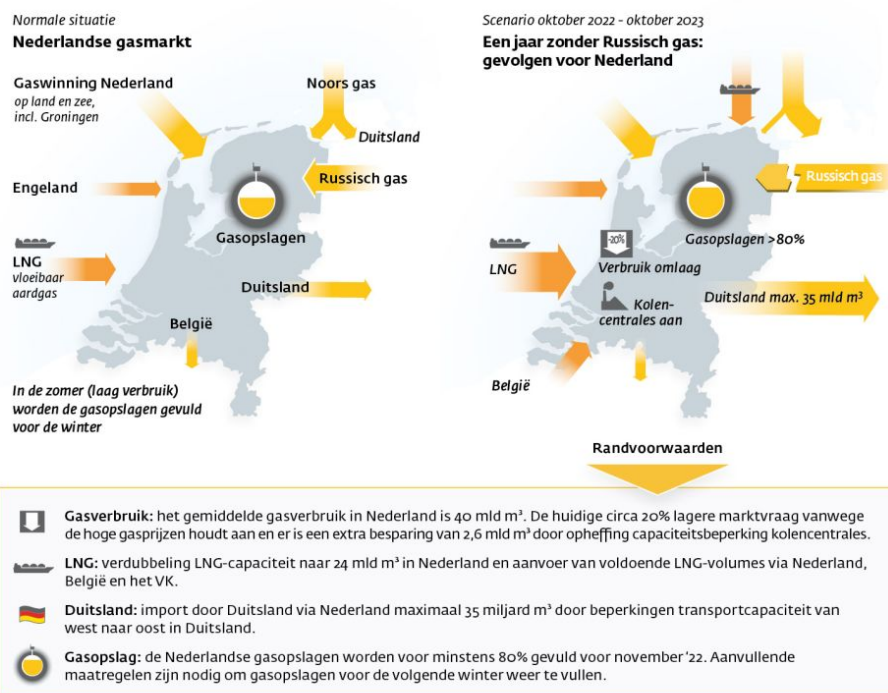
Normale situatie

Nederlandse gasmarkt

Gaswinning Nederland
op land en zee, incl. Groningen

Noors gas

Duitsland

Russisch gas

Engeland

Gasopslagen

LNG
vloeibaar aardgas

Duitsland

België

In de zomer (laag verbruik) worden de gasopslagen gevuld voor de winter

Scenario oktober 2022 - oktober 2023

Een jaar zonder Russisch gas: gevolgen voor Nederland

Russisch gas

Gasopslagen >80%

-20%

Verbruik omlaag

LNG

Kolencentrales aan

Duitsland max. 35 mld m³

België

Randvoorwaarden

Gasverbruik: het gemiddelde gasverbruik in Nederland is 40 mld m³. De huidige circa 20% lagere marktvraag vanwege de hoge gasprijzen houdt aan en er is een extra besparing van 2,6 mld m³ door opheffing capaciteitsbeperking kolencentrales.

LNG: verdubbeling LNG-capaciteit naar 24 mld m³ in Nederland en aanvoer van voldoende LNG-volumes via Nederland, België en het VK.

Duitsland: import door Duitsland via Nederland maximaal 35 miljard m³ door beperkingen transportcapaciteit van west naar oost in Duitsland.

Gasopslag: de Nederlandse gasopslagen worden voor minstens 80% gevuld voor november '22. Aanvullende maatregelen zijn nodig om gasopslagen voor de volgende winter weer te vullen.